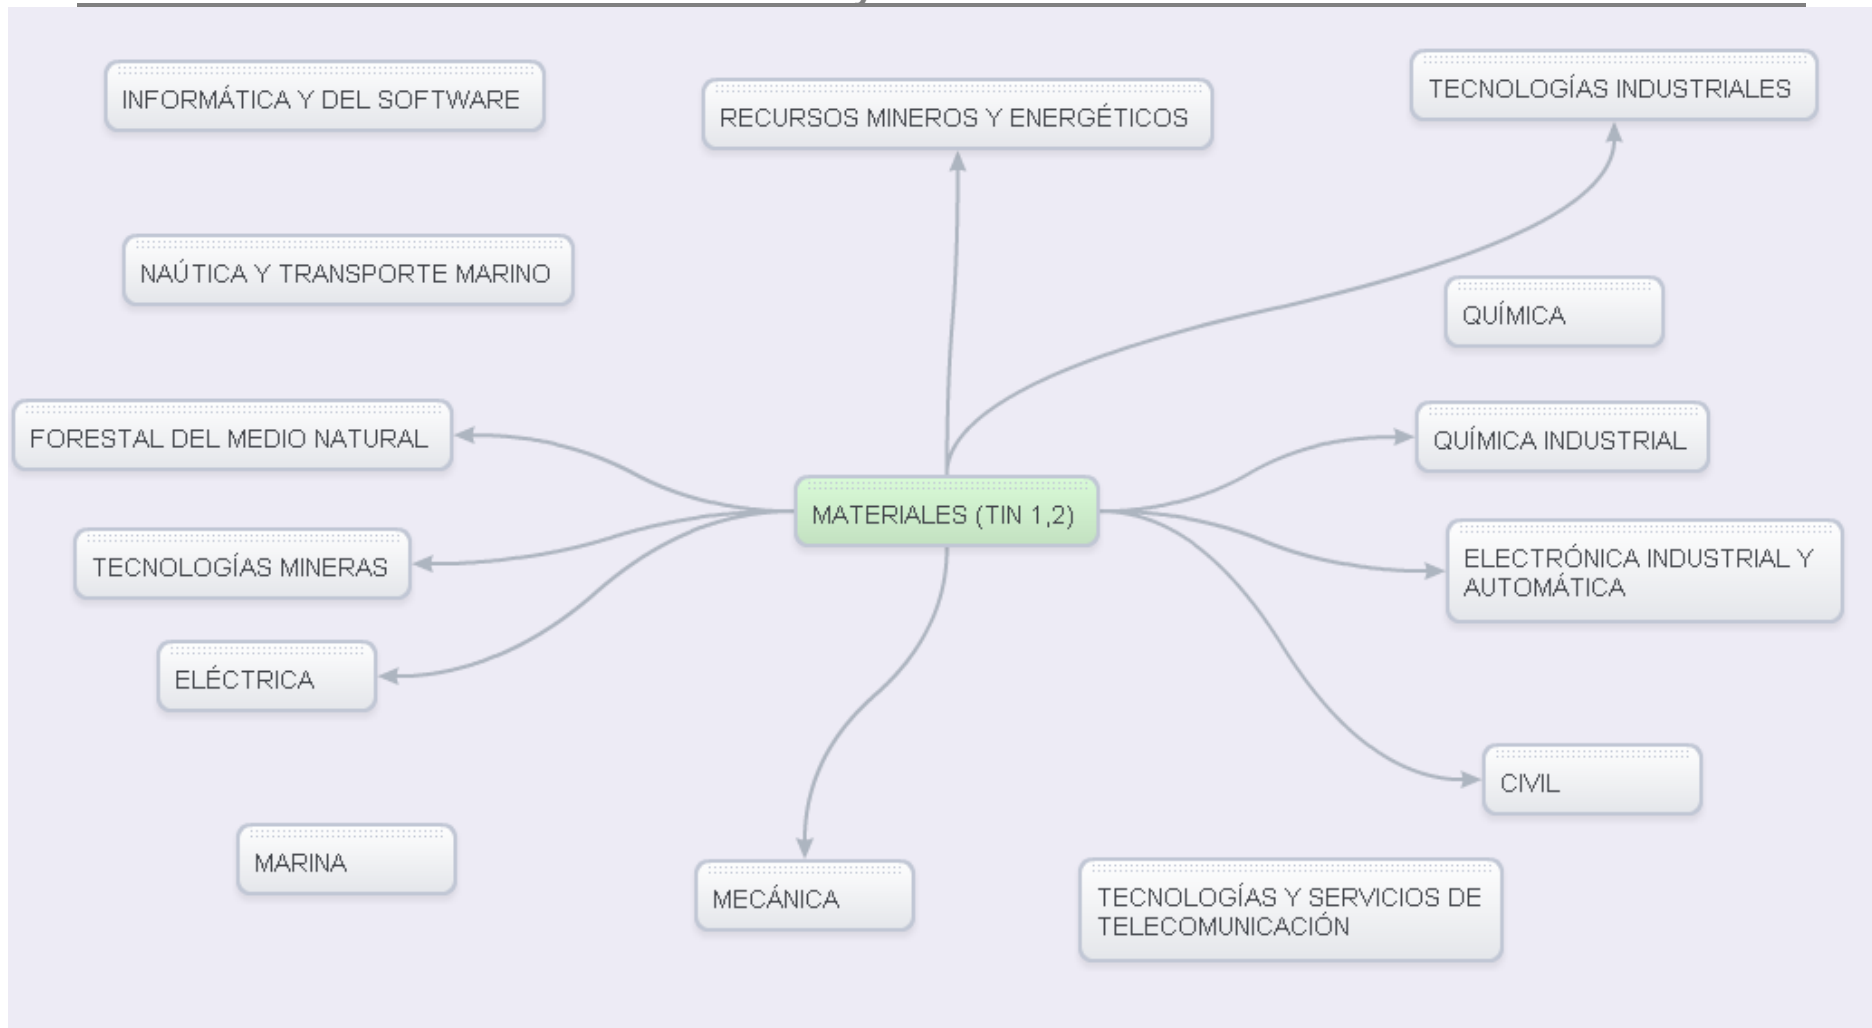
INFORMÁTICA Y DEL SOFTWARE

RECURSOS MINEROS Y ENERGÉTICOS

TECNOLOGÍAS INDUSTRIALES

NAÚTICA Y TRANSPORTE MARINO

QUÍMICA

FORESTAL DEL MEDIO NATURAL

QUÍMICA INDUSTRIAL

MATERIALES (TIN 1,2)

TECNOLOGÍAS MINERAS

ELECTRÓNICA INDUSTRIAL Y AUTOMÁTICA

ELÉCTRICA

CIVIL

MARINA

MECÁNICA

TECNOLOGÍAS Y SERVICIOS DE TELECOMUNICACIÓN